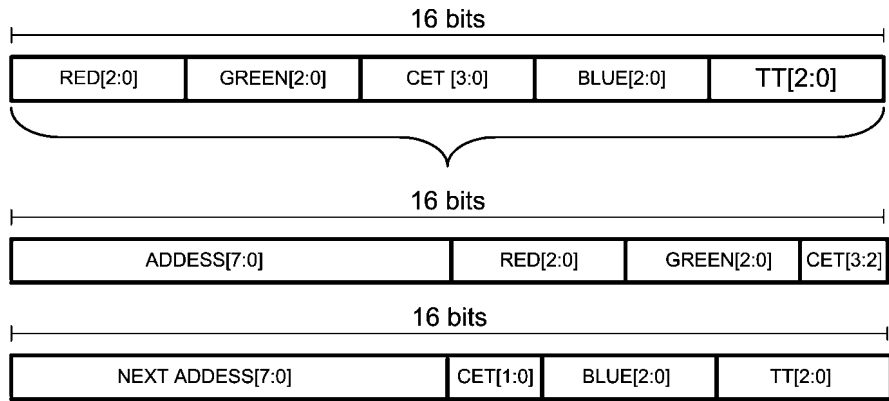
16 bits

| RED[2:0] | GREEN[2:0] | CET [3:0] | BLUE[2:0] | TT[2:0] |
|---|---|---|---|---|

16 bits

| ADDESS[7:0] | RED[2:0] | GREEN[2:0] | CET[3:2] |
|---|---|---|---|

16 bits

| NEXT ADDESS[7:0] | CET[1:0] | BLUE[2:0] | TT[2:0] |
|---|---|---|---|